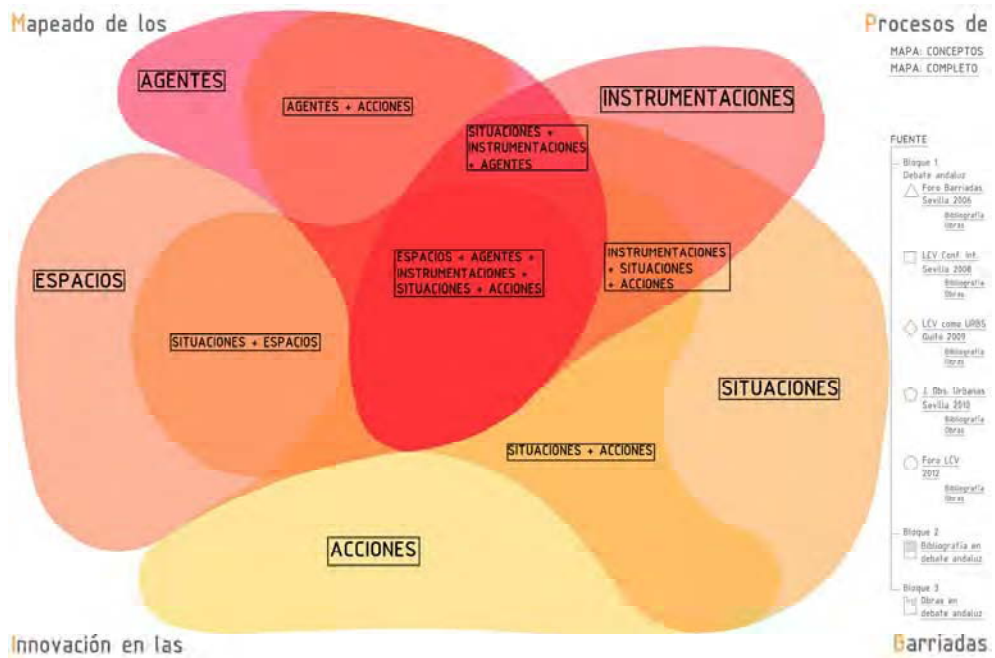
Mapeado de los

Procesos de

MAPA: CONCEPTOS
MAPA: COMPLETO

AGENTES

AGENTES + ACCIONES

INSTRUMENTACIONES

SITUACIONES + INSTRUMENTACIONES + AGENTES

ESPACIOS

ESPACIOS + AGENTES + INSTRUMENTACIONES + SITUACIONES + ACCIONES

INSTRUMENTACIONES + SITUACIONES + ACCIONES

SITUACIONES + ESPACIOS

SITUACIONES

SITUACIONES + ACCIONES

ACCIONES

FUENTE
Bloque 1
Debate andaluz
Foro Barriadas Sevilla 2006
Bibliografía
Obras
LCV Conf. Int. Sevilla 2008
Bibliografía
Obras
LCV como URBS Quito 2009
Bibliografía
Obras
J. Obs. Urbanas Sevilla 2010
Bibliografía
Obras
Foro LCV 2012
Bibliografía
Obras
Bloque 2
Bibliografía en debate andaluz
Bloque 3
Obras en debate andaluz

Innovación en las

Barriadas